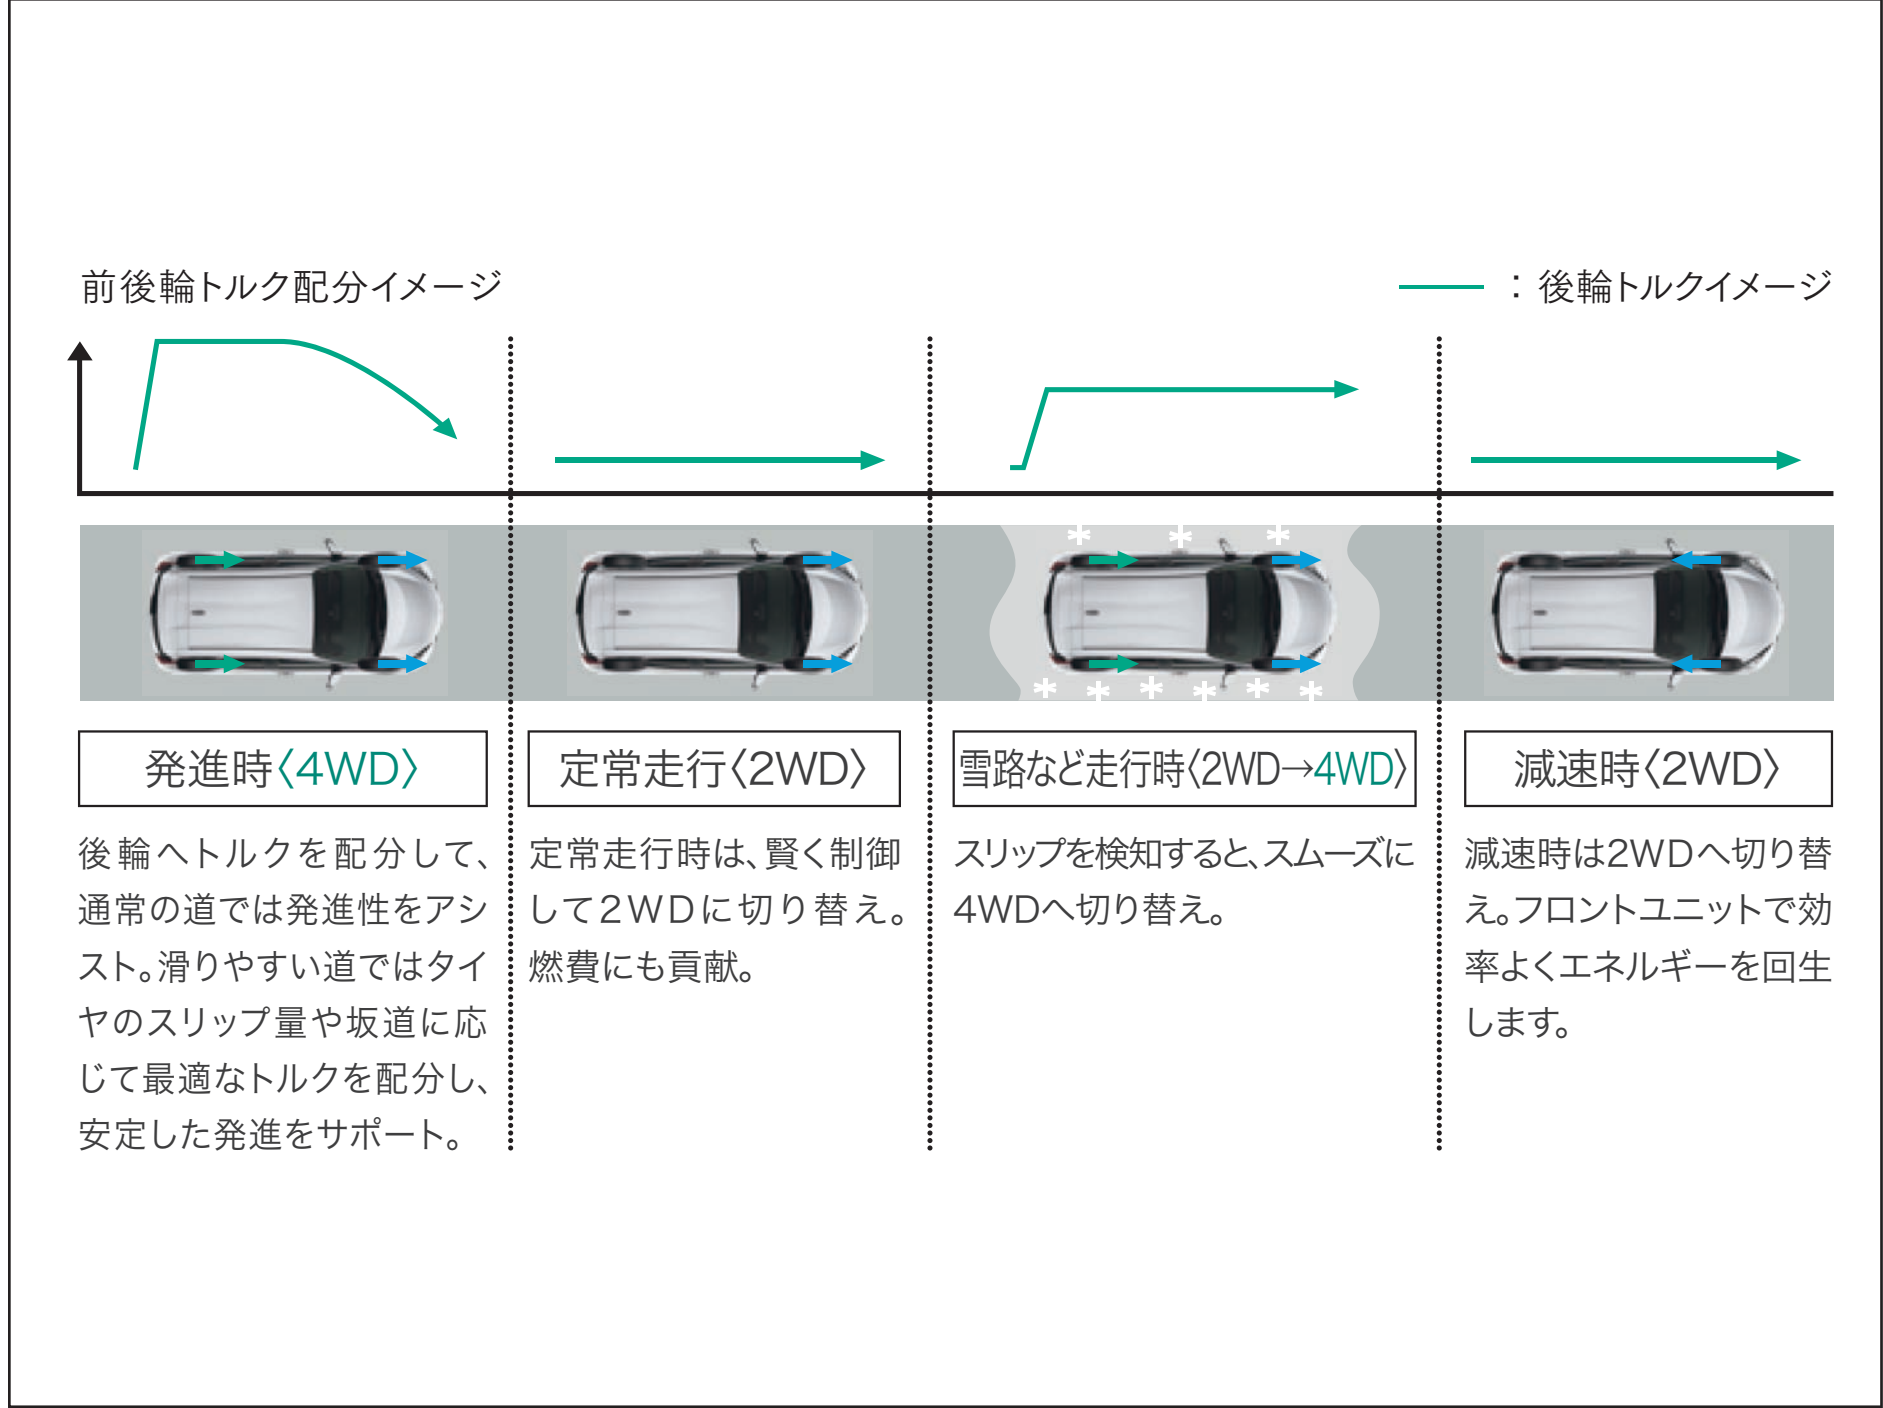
前後輪トルク配分イメージ

：後輪トルクイメージ

発進時〈4WD〉

後輪へトルクを配分して、通常の道では発進性をアシスト。滑りやすい道ではタイヤのスリップ量や坂道に応じて最適なトルクを配分し、安定した発進をサポート。

定常走行〈2WD〉

定常走行時は、賢く制御して2WDに切り替え。燃費にも貢献。

雪路など走行時〈2WD→4WD〉

スリップを検知すると、スムーズに4WDへ切り替え。

減速時〈2WD〉

減速時は2WDへ切り替え。フロントユニットで効率よくエネルギーを回生します。